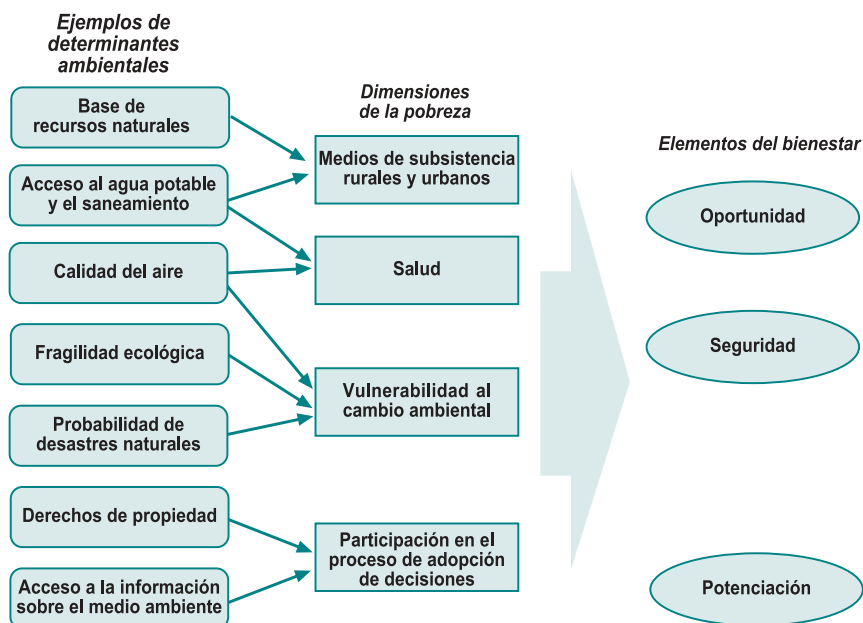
Ejemplos de determinantes ambientales

Base de recursos naturales

Acceso al agua potable y el saneamiento

Calidad del aire

Fragilidad ecológica

Probabilidad de desastres naturales

Derechos de propiedad

Acceso a la información sobre el medio ambiente

Dimensiones de la pobreza

Medios de subsistencia rurales y urbanos

Salud

Vulnerabilidad al cambio ambiental

Participación en el proceso de adopción de decisiones

Elementos del bienestar

Oportunidad

Seguridad

Potenciación